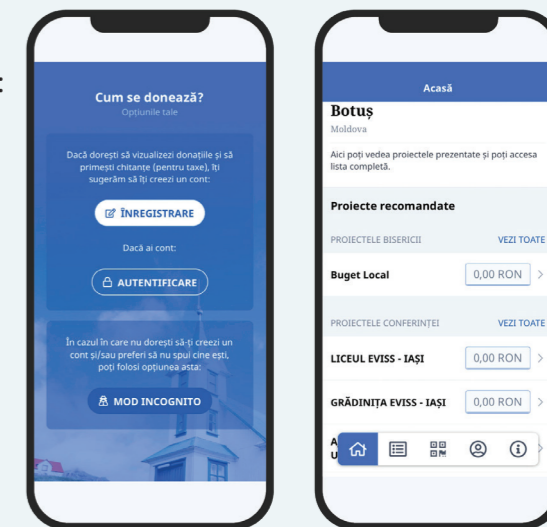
:

Cum se donează?
Opțiunile tale

Dacă dorești să vizualizezi donațiile și să primești chitanțe (pentru taxe), îți sugerăm să îți creezi un cont:

ÎNREGISTRARE

Dacă ai cont:

AUTENTIFICARE

În cazul în care nu dorești să-ți creezi un cont și/sau preferi să nu spui cine ești, poți folosi opțiunea asta:

MOD INCOGNITO

Acasă

Botuș
Moldova

Aici poți vedea proiectele prezentate și poți accesa lista completă.

Proiecte recomandate

PROIECTELE BISERICII VEZI TOATE

Buget Local 0,00 RON

PROIECTELE CONFERINȚEI VEZI TOATE

LICEUL EVISS - IAȘI 0,00 RON

GRĂDINIȚA EVISS - IAȘI 0,00 RON

A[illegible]
U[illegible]